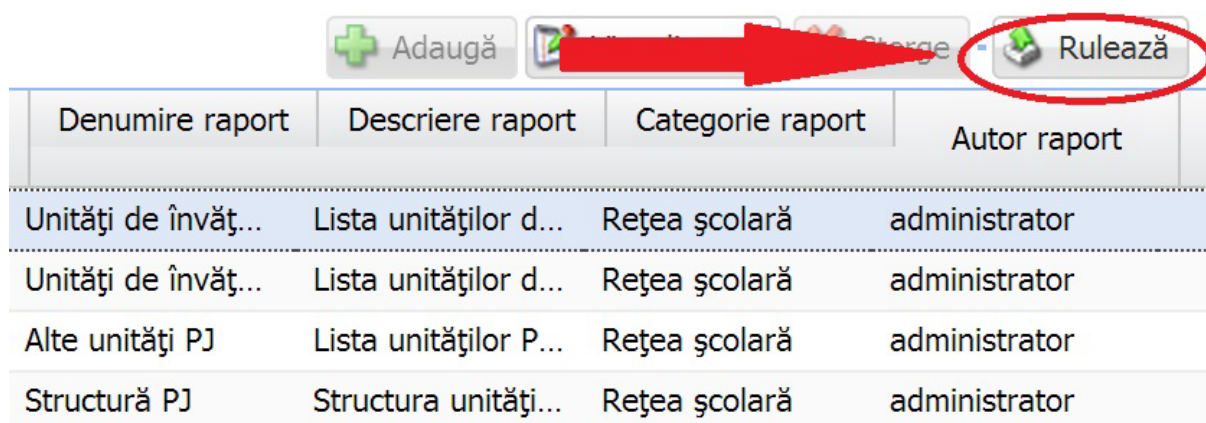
Adaugă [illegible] Şterge Rulează

| Denumire raport | Descriere raport | Categorie raport | Autor raport |
|---|---|---|---|
| Unităţi de învăţ... | Lista unităţilor d... | Reţea şcolară | administrator |
| Unităţi de învăţ... | Lista unităţilor d... | Reţea şcolară | administrator |
| Alte unităţi PJ | Lista unităţilor P... | Reţea şcolară | administrator |
| Structură PJ | Structura unităţi... | Reţea şcolară | administrator |